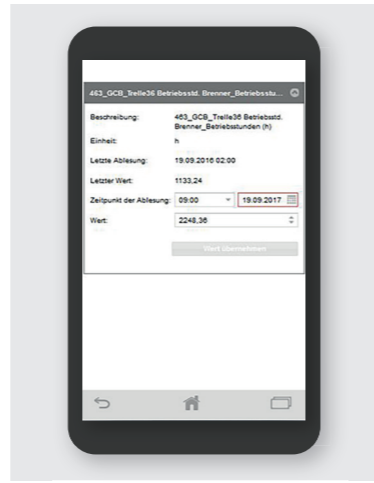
463_GCB_Trelle36 Betriebsstd. Brenner_Betriebsstu...

Beschreibung: 463_GCB_Trelle36 Betriebsstd. Brenner_Betriebsstunden (h)

Einheit: h

Letzte Ablesung: 19.09.2016 02:00

Letzter Wert: 1133,24

Zeitpunkt der Ablesung: 09:00 19.09.2017

Wert: 2248,36

Wert übernehmen